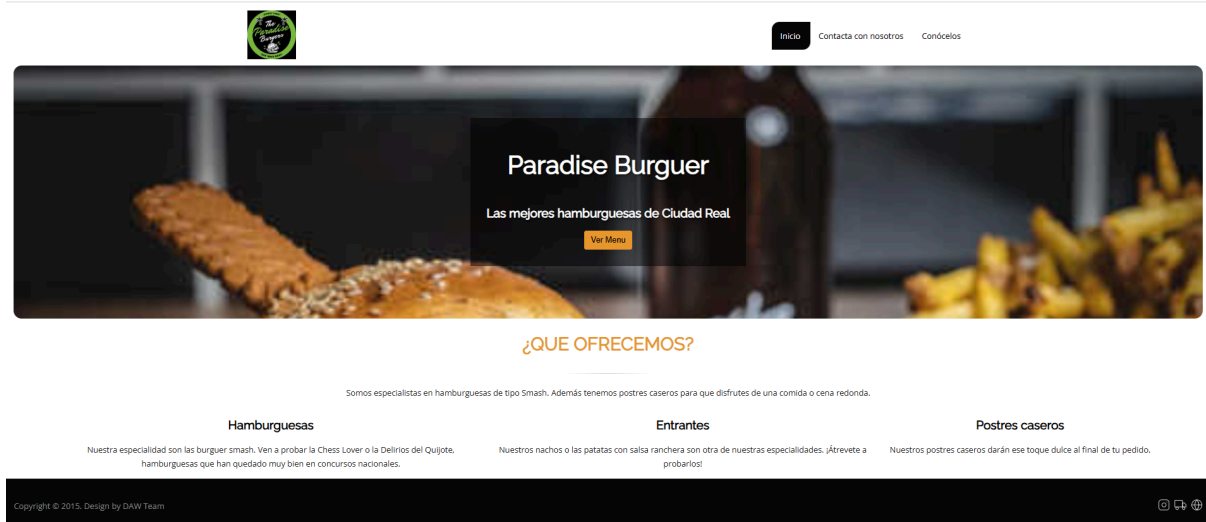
The Paradise Burguer

Inicio
Contacta con nosotros
Conócelos

Paradise Burguer

Las mejores hamburguesas de Ciudad Real

Ver Menu

¿QUE OFRECEMOS?

Somos especialistas en hamburguesas de tipo Smash. Además tenemos postres caseros para que disfrutes de una comida o cena redonda.

Hamburguesas

Nuestra especialidad son las burguer smash. Ven a probar la Chess Lover o la Delirios del Quijote, hamburguesas que han quedado muy bien en concursos nacionales.

Entrantes

Nuestros nachos o las patatas con salsa ranchera son otra de nuestras especialidades. ¡Atrevete a probarlos!

Postres caseros

Nuestros postres caseros darán ese toque dulce al final de tu pedido.

Copyright © 2015. Design by DAW Team